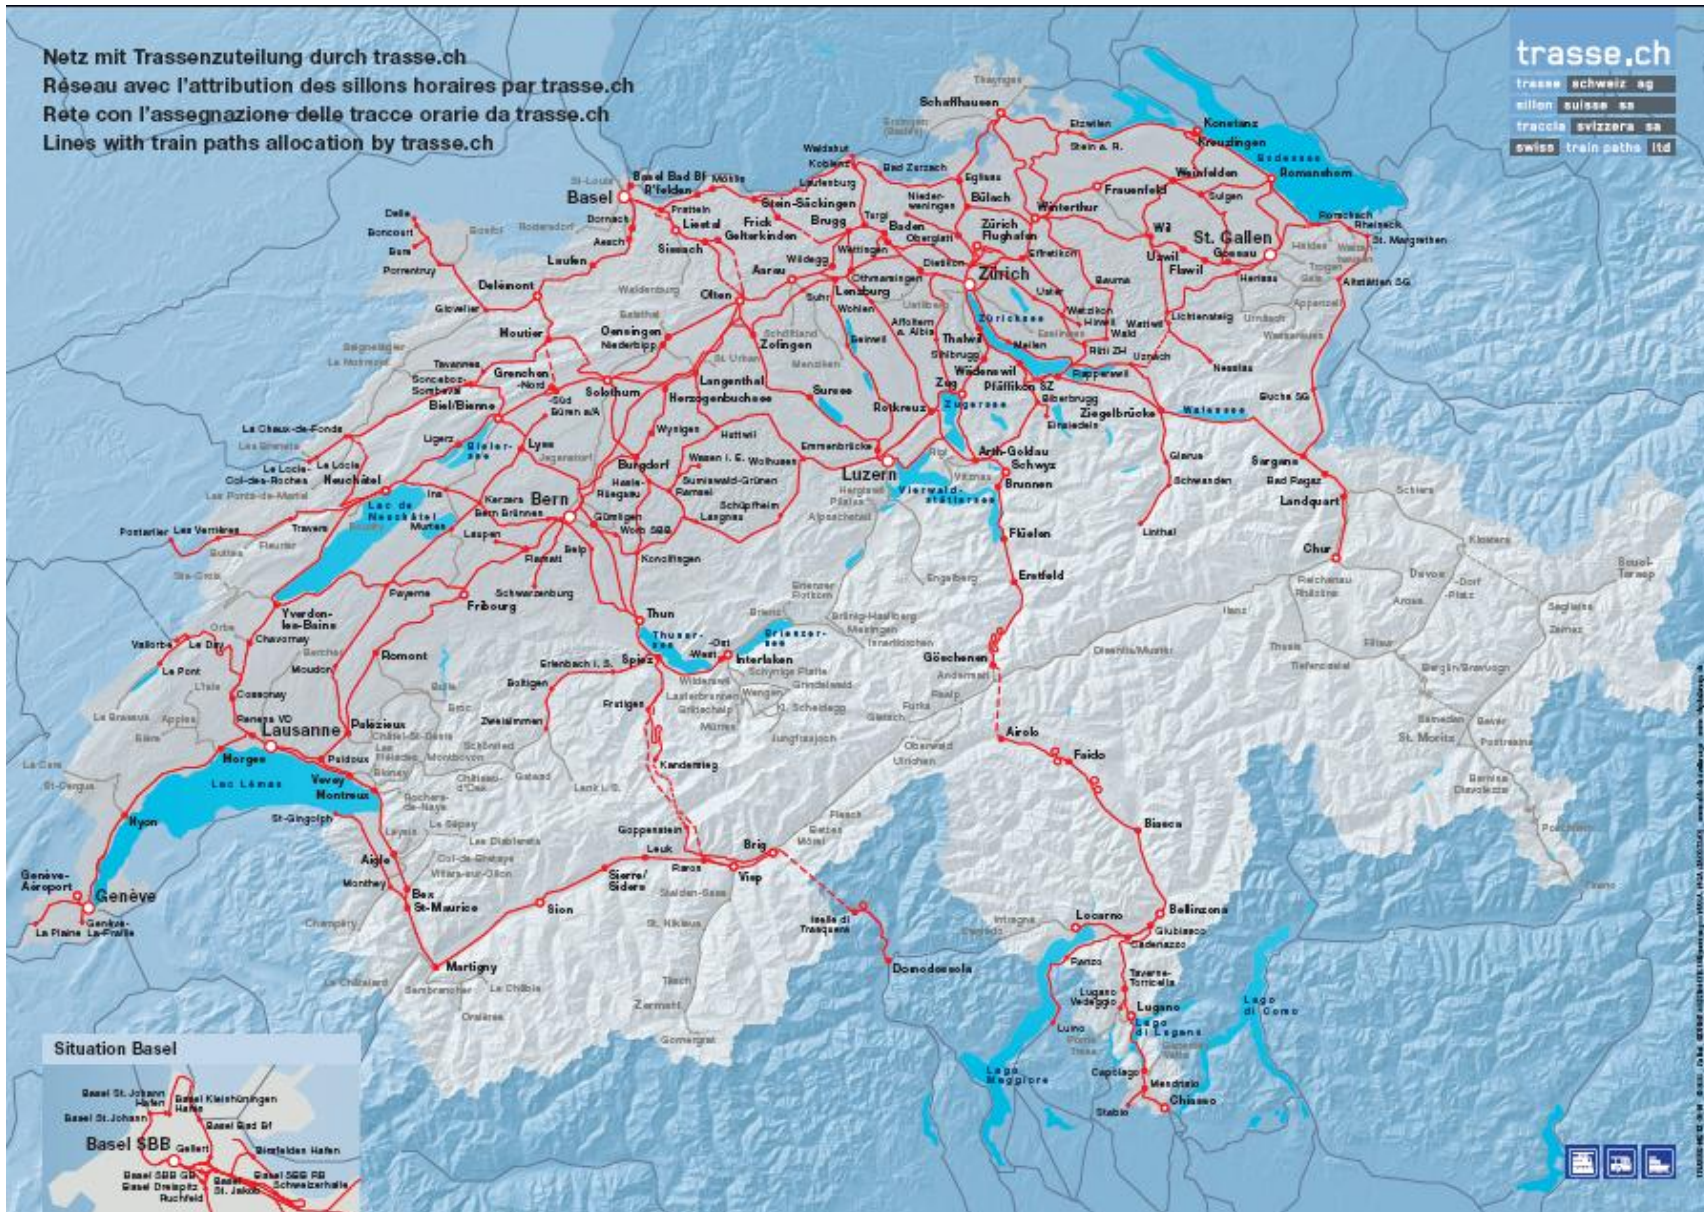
Netz mit Trassenzuteilung durch trasse.ch
Réseau avec l'attribution des sillons horaires par trasse.ch
Rete con l'assegnazione delle tracce orarie da trasse.ch
Lines with train paths allocation by trasse.ch

trasse.ch
trasse schweiz ag
sillon suisse sa
traccia svizzera sa
swiss train paths ltd

Schaffhausen
Thayngen
Konstanz
Kreuzlingen
Bodensee
Romanshorn
Weinfelden
Sulgen
Frauenfeld
Winterthur
Wil
St. Gallen
Gossau
Uzwil
Flawil
Herisau
Rorschach
Rheineck
St. Margrethen
Altstätten SG
Heiden
Appenzell
Urnäsch
Wasserauen
Lichtensteig
Wattwil
Uznach
Nesslau
Rapperswil
Rüti ZH
Wetzikon
Hinwil
Wald
Uster
Effretikon
Bauma
Bülach
Eglisau
Zürich Flughafen
Zürich
Zürichsee
Meilen
Thalwil
Wädenswil
Pfäffikon SZ
Biberbrugg
Einsiedeln
Ziegelbrücke
Walensee
Buchs SG
Sargans
Bad Ragaz
Landquart
Chur
Glarus
Schwanden
Linthal
Basel
Basel Bad Bf
Rheinfelden
Möhlin
St-Louis
Stein-Säckingen
Laufenburg
Koblenz
Waldshut
Bad Zurzach
Niederweningen
Frick
Brugg
Turgi
Baden
Oberglatt
Dietikon
Wettingen
Pratteln
Liestal
Gelterkinden
Sissach
Dornach
Aesch
Laufen
Delle
Boncourt
Porrentruy
Delémont
Glovelier
Moutier
Olten
Aarau
Wildegg
Lenzburg
Othmarsingen
Wohlen
Suhr
Affoltern a. Albis
Zofingen
Oensingen
Niederbipp
Langenthal
Herzogenbuchsee
Solothurn
Grenchen -Nord -Süd
Büren a/A
Biel/Bienne
Sonceboz-Sombeval
Tavannes
La Chaux-de-Fonds
Le Locle
Col-des-Roches
Neuchâtel
Lac de Neuchâtel
Bielersee
Lyss
Ligerz
Ins
Kerzers
Murten
Bern
Bern Brünnen
Laupen
Gümligen
Worb SBB
Konolfingen
Belp
Flamatt
Schwarzenburg
Burgdorf
Hasle-Rüegsau
Ramsei
Sumiswald-Grünen
Wasen i. E.
Wolhusen
Schüpfheim
Langnau
Wynigen
Huttwil
Sursee
Emmenbrücke
Luzern
Rotkreuz
Zug
Zugersee
Arth-Goldau
Schwyz
Brunnen
Vierwaldstättersee
Flüelen
Erstfeld
Göschenen
Andermatt
Airolo
Faido
Biasca
Bellinzona
Giubiasco
Cadenazzo
Locarno
Lugano
Lago di Lugano
Taverne-Torricella
Capolago
Mendrisio
Chiasso
Stabio
Lago Maggiore
Lago di Como
Luino
Ponte Tresa
Thun
Thunersee
Spiez
Interlaken -Ost -West
Brienzersee
Brienz
Meiringen
Brünig-Hasliberg
Frutigen
Kandersteg
Goppenstein
Brig
Visp
Leuk
Raron
Sierre/Siders
Sion
Martigny
Bex
St-Maurice
Aigle
Monthey
St-Gingolph
Montreux
Vevey
Palézieux
Puidoux
Lausanne
Renens VD
Morges
Cossonay
Lac Léman
Nyon
Genève
Genève-Aéroport
Genève-La-Praille
La Plaine
Yverdon-les-Bains
Chavornay
Vallorbe
Le Day
Le Pont
Payerne
Fribourg
Romont
Moudon
Pontarlier
Les Verrières
Travers
Iselle di Trasquera
Domodossola
Zermatt
Erlenbach i. S.
Zweisimmen
Boltigen
Landeck
Scuol-Tarasp
Davos
St. Moritz
Samedan
Disentis/Muster
Thusis

Situation Basel
Basel St. Johann Hafen
Basel St. Johann
Basel Kleinhüningen Hafen
Basel Bad Bf
Basel SBB
Birsfelden Hafen
Basel SBB GB
Basel Dreispitz
Basel SBB RB
Schweizerhalle
Basel St. Jakob
Ruchfeld